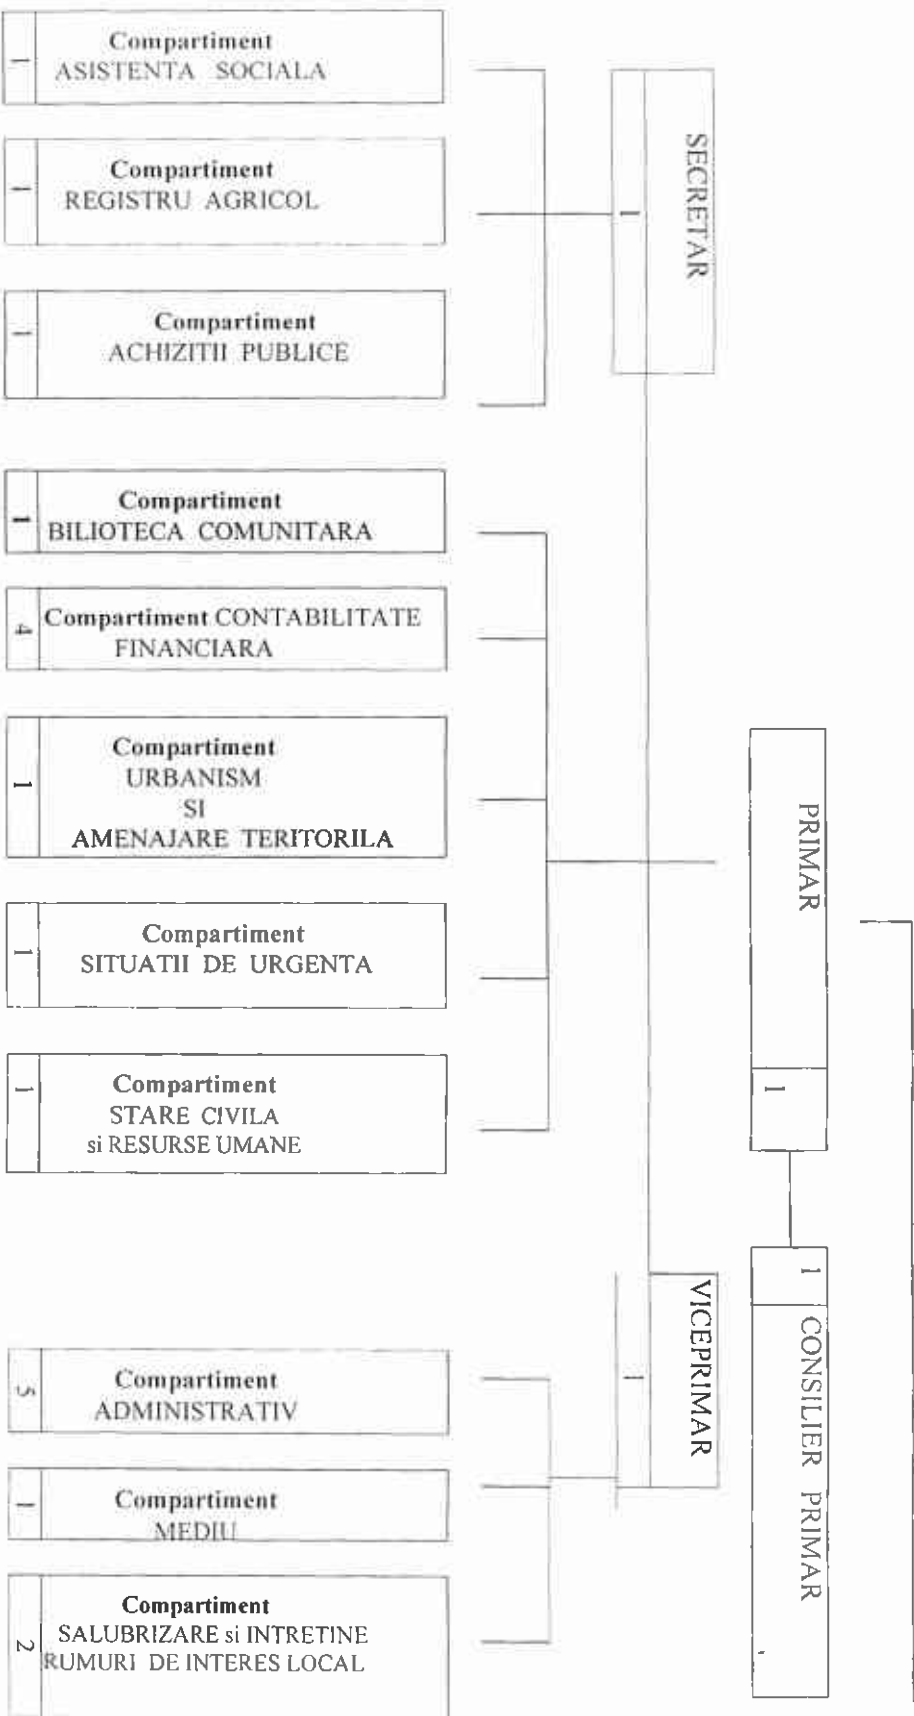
1 Compartiment ASISTENTA SOCIALA

1 Compartiment REGISTRU AGRICOL

1 Compartiment ACHIZITII PUBLICE

SECRETAR 1

1 Compartiment BILIOTECA COMUNITARA

4 Compartiment CONTABILITATE FINANCIARA

1 Compartiment URBANISM SI AMENAJARE TERITORILA

1 Compartiment SITUATII DE URGENTA

1 Compartiment STARE CIVILA si RESURSE UMANE

PRIMAR 1

1 CONSILIER PRIMAR

VICEPRIMAR 1

5 Compartiment ADMINISTRATIV

1 Compartiment MEDIU

2 Compartiment SALUBRIZARE si INTRETINE RUMURI DE INTERES LOCAL